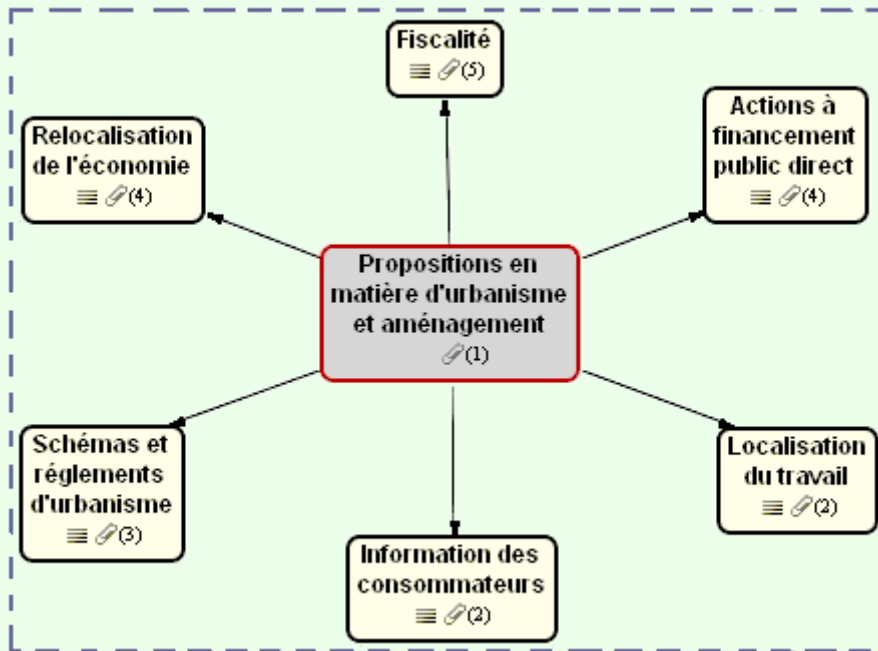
Fiscalité
(5)

Relocalisation de l'économie
(4)

Actions à financement public direct
(4)

Propositions en matière d'urbanisme et aménagement
(1)

Schémas et réglements d'urbanisme
(3)

Localisation du travail
(2)

Information des consommateurs
(2)